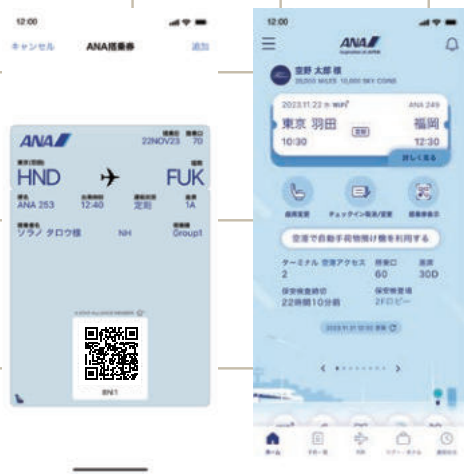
12:00

キャンセル ANA搭乗券 追加

ANA

搭乗日 22NOV23 搭乗口 7D

東京(羽田) HND 福岡 FUK

便名 ANA 253 出発時刻 12:40 搭乗区分 定刻 座席 1A

ソラノ タロウ様 NH Group1

BN1

12:00

ANA

空野 太郎 様
20,000 MILES 10,000 SKY COINS

2023.11.23 ∞ WiFi ANA 249

東京 羽田 定刻 福岡
10:30 12:30

詳しく見る

座席変更 チェックイン取消/変更 搭乗券表示

空港で自動手荷物預け機を利用する

ターミナル 空港アクセス 2
搭乗口 60
座席 30D

保安検査締切 22時頃10分前
保安検査場 2Fロビー

2023.11.21 12:00 更新

ホーム